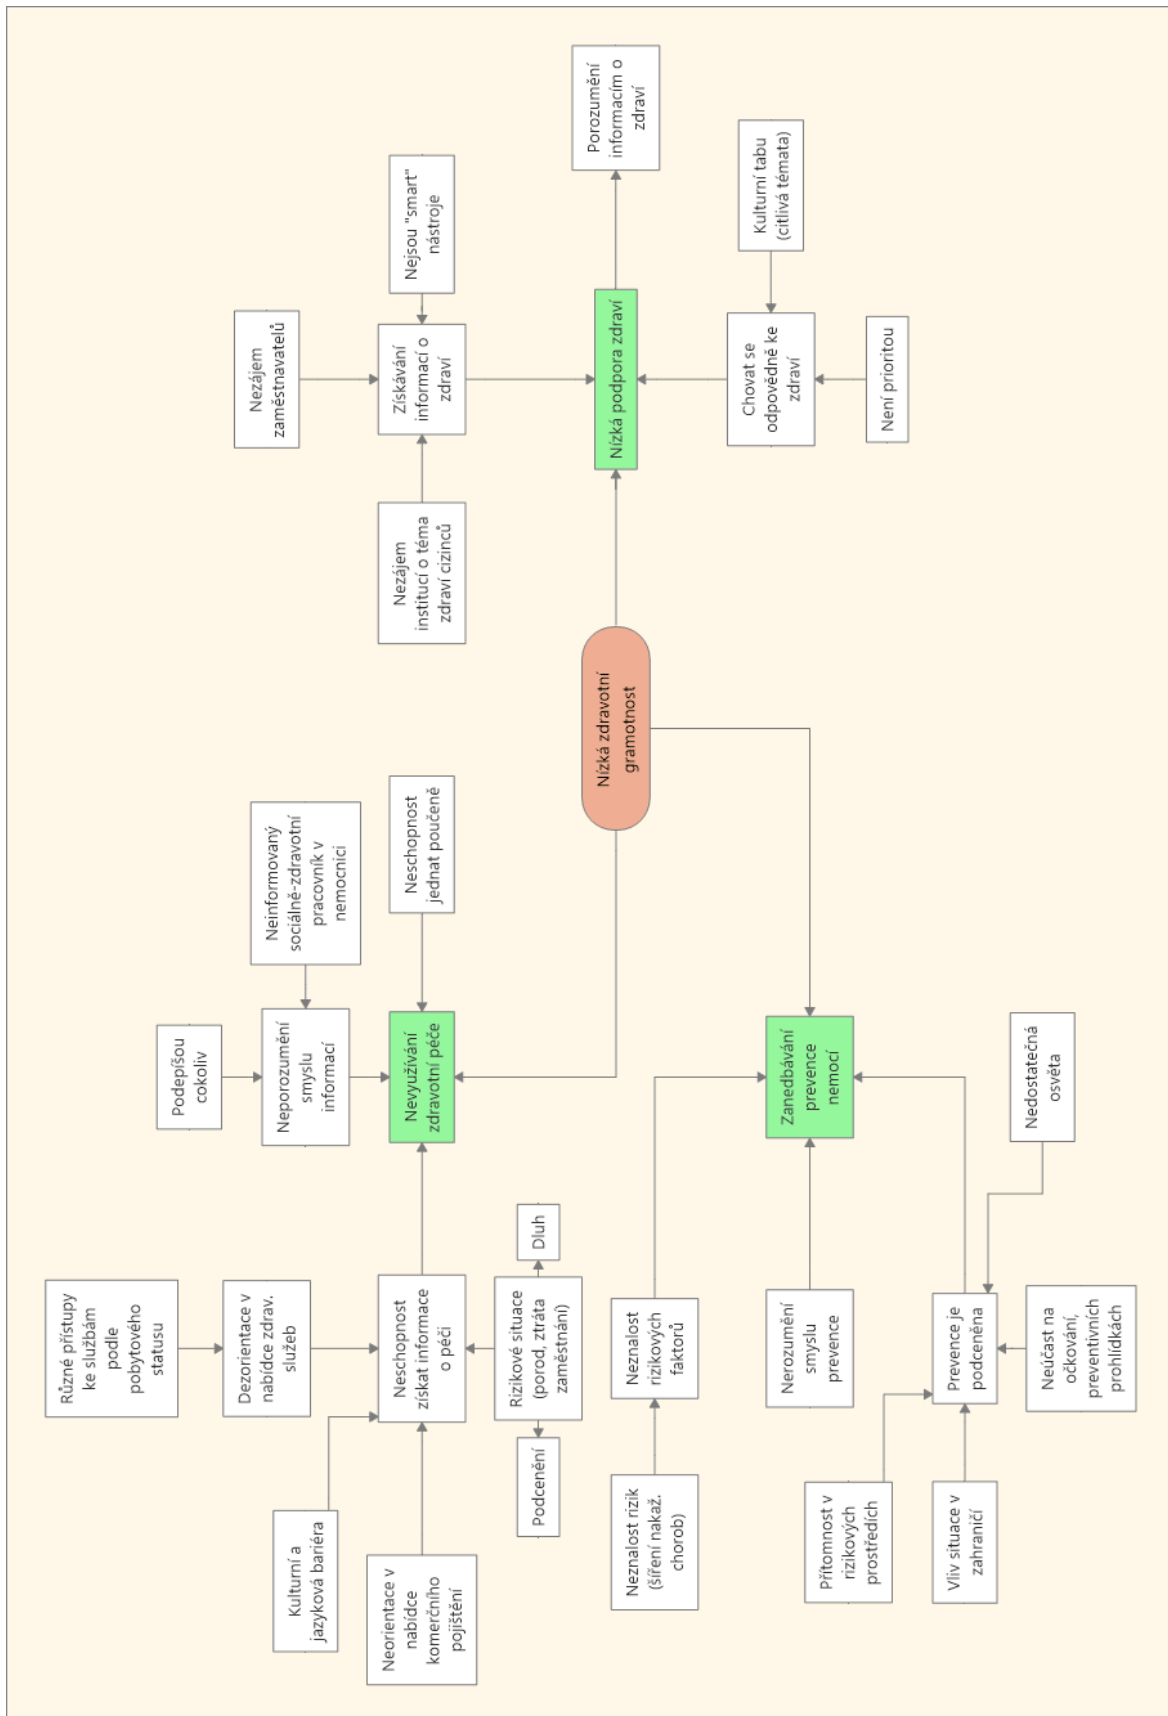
Nízká zdravotní gramotnost

Nízká podpora zdraví

Porozumění informacím o zdraví

Získávání informací o zdraví

Nezájem zaměstnavatelů

Nejsou "smart" nástroje

Nezájem institucí o téma zdraví cizinců

Chovat se odpovědně ke zdraví

Kulturní tabu (citlivá témata)

Není prioritou

Nevyužívání zdravotní péče

Neporozumění smyslu informací

Podepíšou cokoliv

Neinformovaný sociálně-zdravotní pracovník v nemocnici

Neschopnost jednat poučeně

Neschopnost získat informace o péči

Dezorientace v nabídce zdrav. služeb

Různé přístupy ke službám podle pobytového statusu

Kulturní a jazyková bariéra

Neorientace v nabídce komerčního pojištění

Rizikové situace (porod, ztráta zaměstnání)

Dluh

Podcenění

Zanedbávání prevence nemocí

Neznalost rizikových faktorů

Neznalost rizik (šíření nakaž. chorob)

Nerozumění smyslu prevence

Nedostatečná osvěta

Prevence je podceněna

Neúčast na očkování, preventivních prohlídkách

Přítomnost v rizikových prostředích

Vliv situace v zahraničí